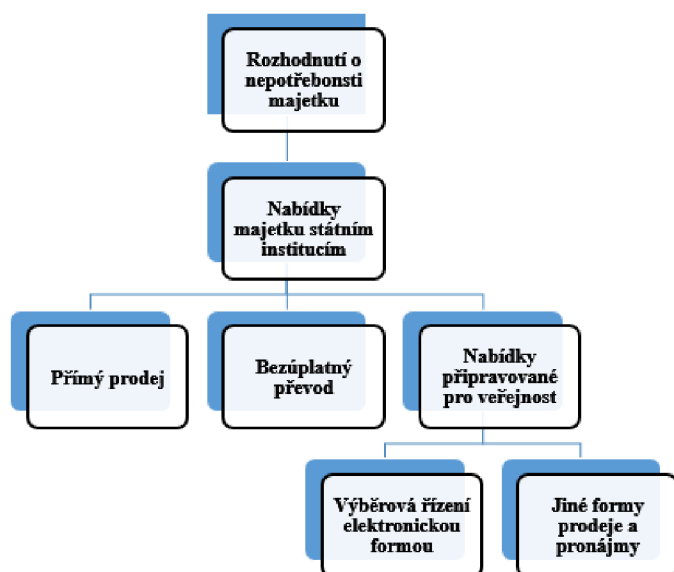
Rozhodnutí o nepotřebonsti majetku

Nabídky majetku státním institucím

Přímý prodej

Bezúplatný převod

Nabídky připravované pro veřejnost

Výběrová řízení elektronickou formou

Jiné formy prodeje a pronájmy